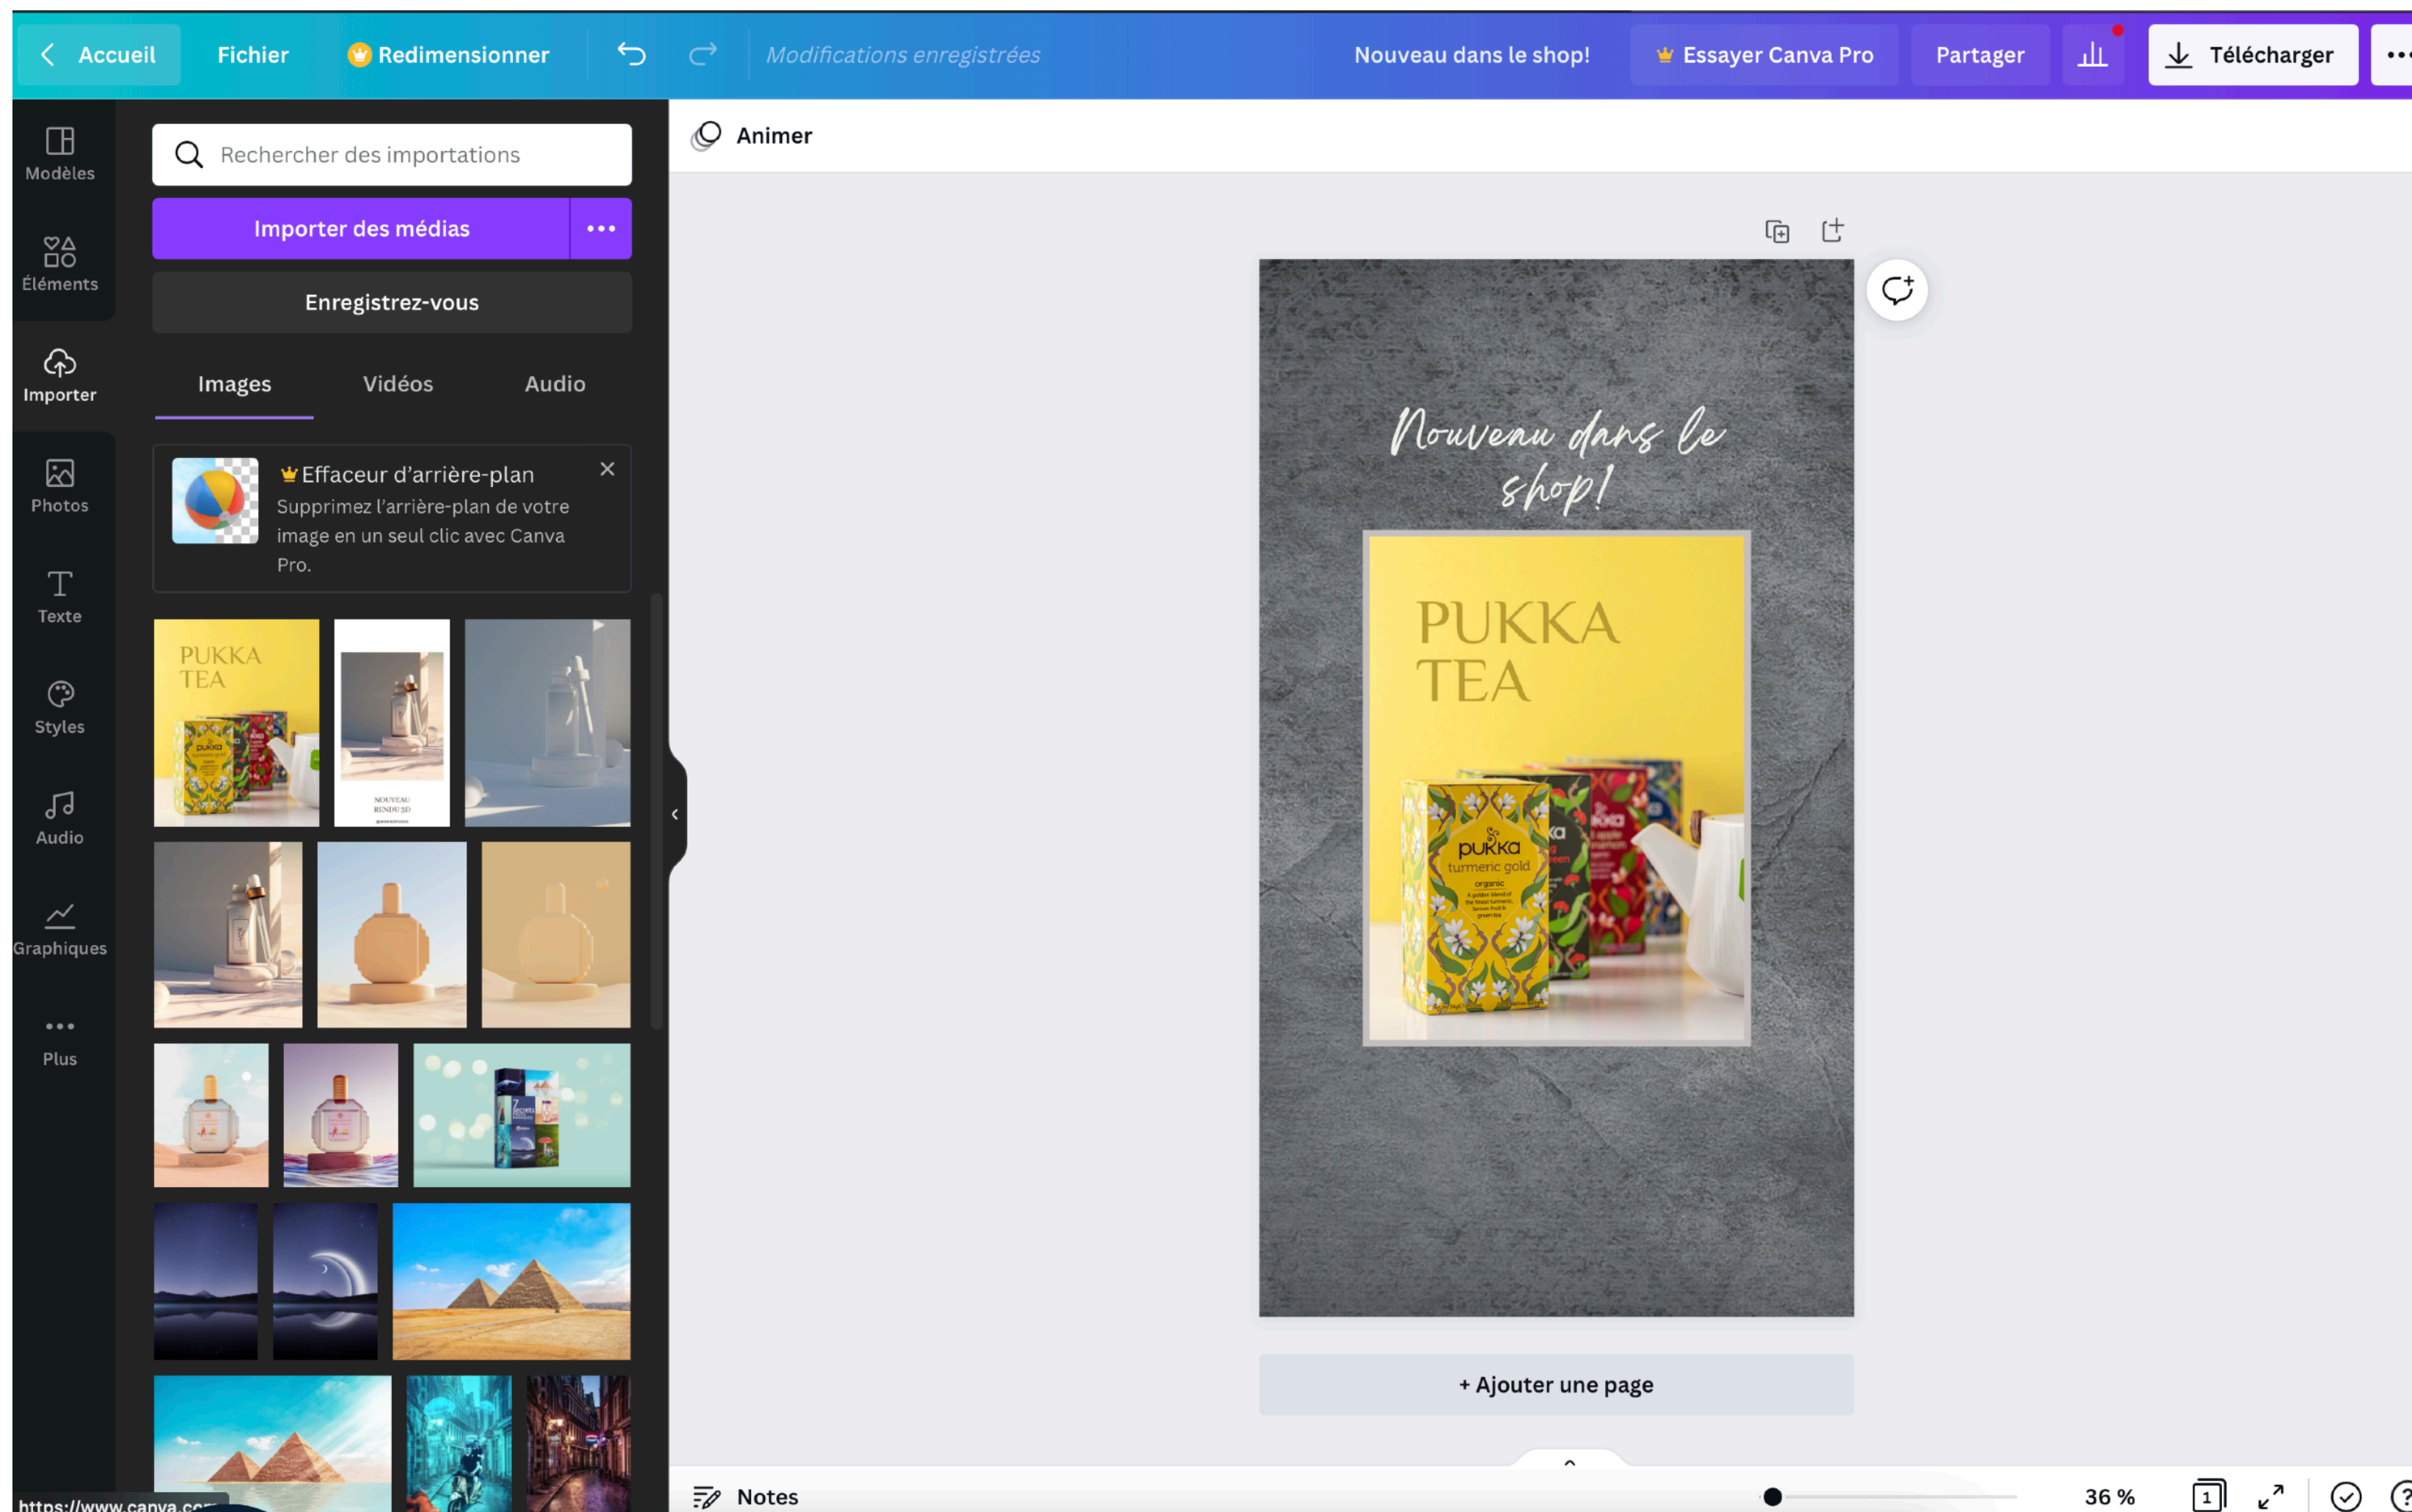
Accueil Fichier Redimensionner Modifications enregistrées Nouveau dans le shop! Essayer Canva Pro Partager Télécharger

Modèles
Éléments
Importer
Photos
Texte
Styles
Audio
Graphiques
Plus

Rechercher des importations
Importer des médias
Enregistrez-vous
Images Vidéos Audio

Effaceur d'arrière-plan
Supprimez l'arrière-plan de votre image en un seul clic avec Canva Pro.

PUKKA TEA

NOUVEAU RENDU 3D

Animer

Nouveau dans le shop!

PUKKA TEA

pukka turmeric gold organic

+ Ajouter une page

Notes 36 %

https://www.canva.co